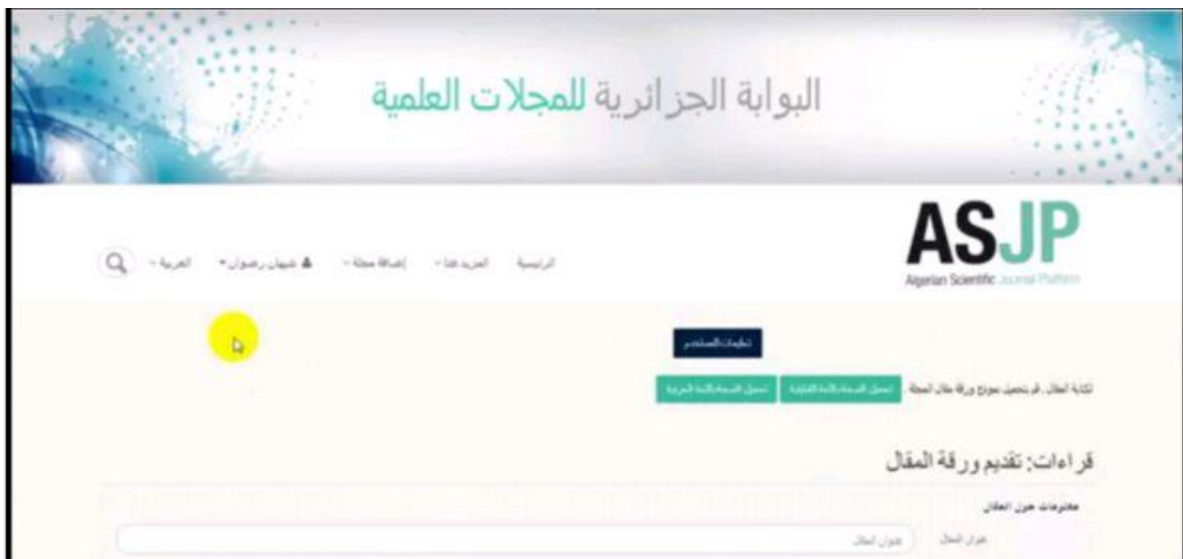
البوابة الجزائرية للمجلات العلمية

ASJP
Algerian Scientific Journal Platform

الرئيسية   المزيد ▾   إضافة مجلة ▾   شيهان رضوان ▾   العربية ▾

تعليمات المستخدم

لكتابة المقال ، قم بتحميل نموذج ورقة مقال المجلة   تحميل النسخة باللغة الفرنسية   تحميل النسخة باللغة العربية

قراءات: تقديم ورقة المقال

معلومات حول المقال

عنوان المقال   عنوان المقال